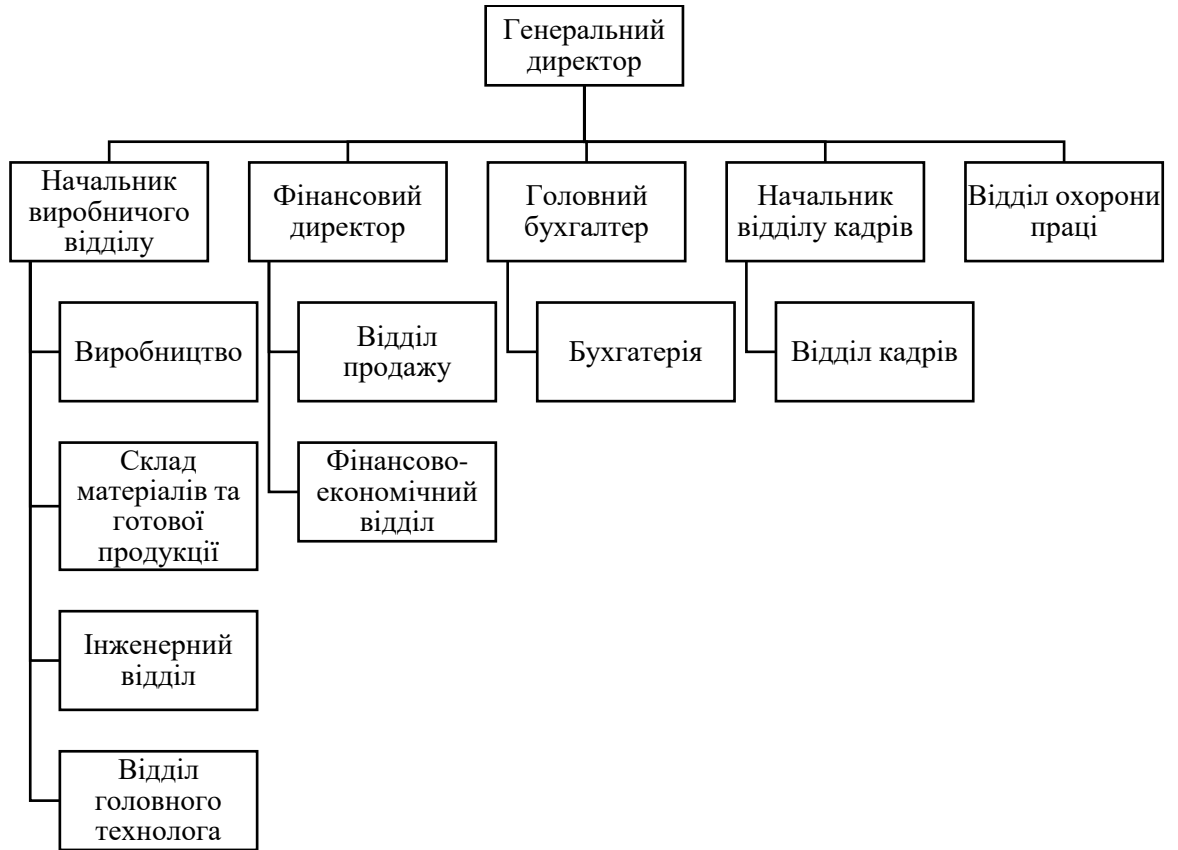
Генеральний директор

Начальник виробничого відділу

Фінансовий директор

Головний бухгалтер

Начальник відділу кадрів

Відділ охорони праці

Виробництво

Склад матеріалів та готової продукції

Інженерний відділ

Відділ головного технолога

Відділ продажу

Фінансово-економічний відділ

Бухгатерія

Відділ кадрів